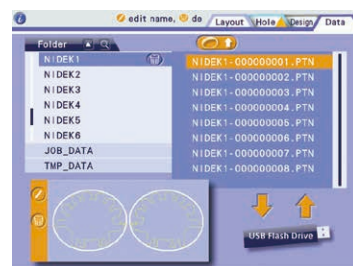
edit name, do
Layout
Hole
Design
Data

Folder
NIDEK1
NIDEK2
NIDEK3
NIDEK4
NIDEK5
NIDEK6
JOB_DATA
TMP_DATA

NIDEK1-000000001.PTN
NIDEK1-000000002.PTN
NIDEK1-000000003.PTN
NIDEK1-000000004.PTN
NIDEK1-000000005.PTN
NIDEK1-000000006.PTN
NIDEK1-000000007.PTN
NIDEK1-000000008.PTN

USB Flash Drive